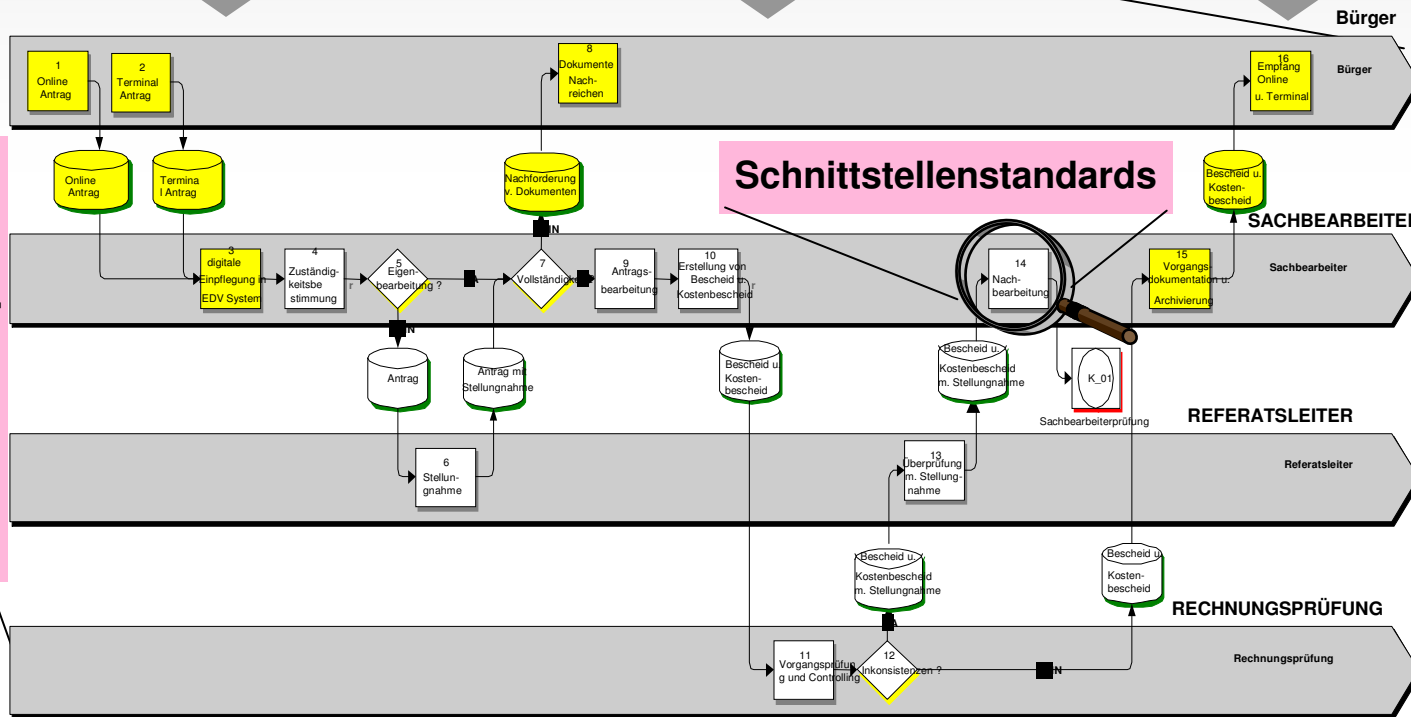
Bürger

1
Online
Antrag

2
Terminal
Antrag

8
Dokumente
Nachreichen

16
Empfang
Online
u. Terminal

Bürger

Online
Antrag

Termina
l Antrag

Nachforderung
v. Dokumenten

Schnittstellenstandards

Bescheid u.
Kostenbescheid

SACHBEARBEITER

3
digitale
Einpflegung in
EDV System

4
Zuständigkeitsbestimmung

5
Eigenbearbeitung ?

N

7
Vollständigkeit

N

9
Antragsbearbeitung

10
Erstellung von
Bescheid u.
Kostenbescheid

14
Nachbearbeitung

15
Vorgangsdokumentation u.
Archivierung

Sachbearbeiter

Antrag

Antrag mit
Stellungnahme

Bescheid u.
Kostenbescheid

Bescheid u.
Kostenbescheid
m. Stellungnahme

K_01

Sachbearbeiterprüfung

REFERATSLEITER

6
Stellungnahme

13
Überprüfung
m. Stellungnahme

Referatsleiter

Bescheid u.
Kostenbescheid
m. Stellungnahme

Bescheid u.
Kostenbescheid

RECHNUNGSPRÜFUNG

11
Vorgangsprüfung und Controlling

12
Inkonsistenzen ?

N

Rechnungsprüfung